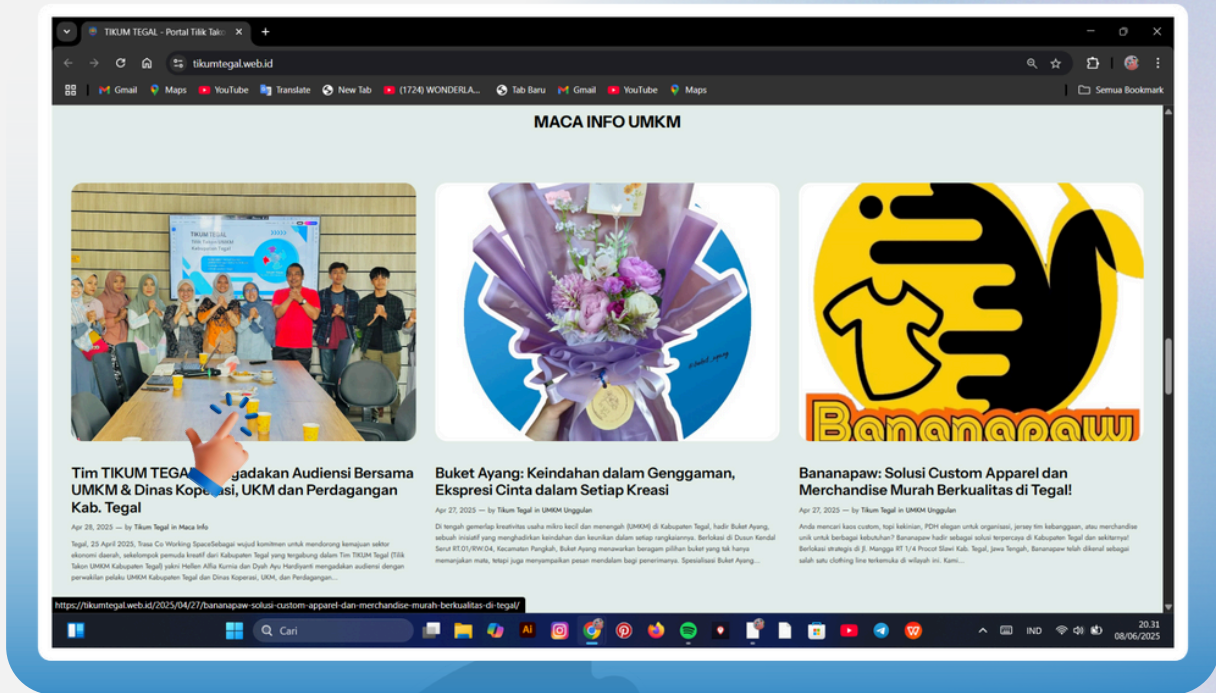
TIKUM TEGAL - Portal Tilik Takon

tikumtegal.web.id

Gmail Maps YouTube Translate New Tab (1724) WONDERLA... Tab Baru Gmail YouTube Maps Semua Bookmark

MACA INFO UMKM

TIKUM TEGAL

Bananapaw

Tim TIKUM TEGAL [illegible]gadakan Audiensi Bersama UMKM & Dinas Kope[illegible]si, UKM dan Perdagangan Kab. Tegal

Apr 28, 2025 — by Tikum Tegal in Maca Info

Tegal, 25 April 2025, Trasa Co Working SpaceSebagai wujud komitmen untuk mendorong kemajuan sektor ekonomi daerah, sekelompok pemuda kreatif dari Kabupaten Tegal yang tergabung dalam Tim TIKUM Tegal (Tilik Takon UMKM Kabupaten Tegal) yakni Hellen Alfia Kurnia dan Dyah Ayu Hardiyanti mengadakan audiensi dengan perwakilan pelaku UMKM Kabupaten Tegal dan Dinas Koperasi, UKM, dan Perdagangan...

Buket Ayang: Keindahan dalam Genggaman, Ekspresi Cinta dalam Setiap Kreasi

Apr 27, 2025 — by Tikum Tegal in UMKM Unggulan

Di tengah gemerlap kreativitas usaha mikro kecil dan menengah (UMKM) di Kabupaten Tegal, hadir Buket Ayang, sebuah inisiatif yang menghadirkan keindahan dan keunikan dalam setiap rangkaiannya. Berlokasi di Dusun Kendal Serut RT.01/RW.04, Kecamatan Pangkah, Buket Ayang menawarkan beragam pilihan buket yang tak hanya memanjakan mata, tetapi juga menyampaikan pesan mendalam bagi penerimanya. Spesialisasi Buket Ayang...

Bananapaw: Solusi Custom Apparel dan Merchandise Murah Berkualitas di Tegal!

Apr 27, 2025 — by Tikum Tegal in UMKM Unggulan

Anda mencari kaos custom, topi kekinian, PDH elegan untuk organisasi, jersey tim kebanggaan, atau merchandise unik untuk berbagai kebutuhan? Bananapaw hadir sebagai solusi terpercaya di Kabupaten Tegal dan sekitarnya! Berlokasi strategis di Jl. Mangga RT 1/4 Procot Slawi Kab. Tegal, Jawa Tengah, Bananapaw telah dikenal sebagai salah satu clothing line terkemuka di wilayah ini. Kami...

https://tikumtegal.web.id/2025/04/27/bananapaw-solusi-custom-apparel-dan-merchandise-murah-berkualitas-di-tegal/

Cari

IND 20.31 08/06/2025